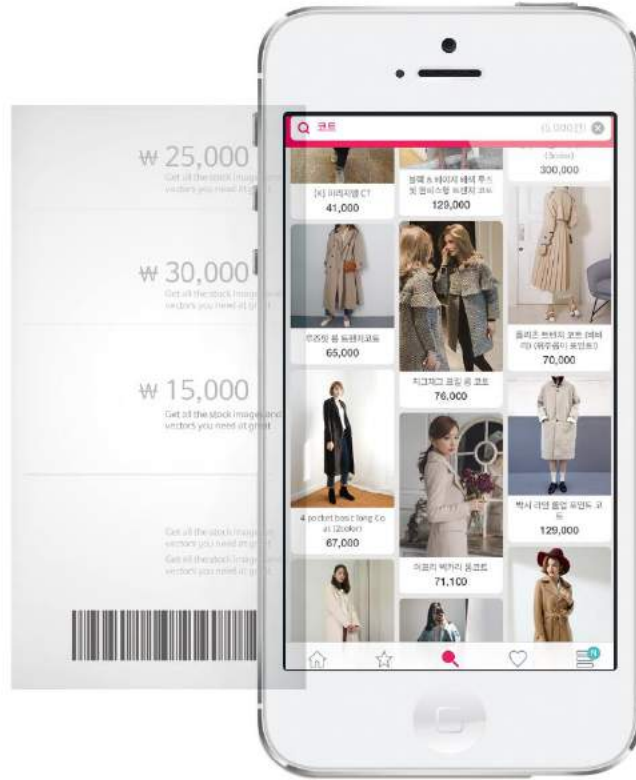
₩ 25,000
Get all the stock images and vectors you need at great

₩ 30,000
Get all the stock images and vectors you need at great

₩ 15,000
Get all the stock images and vectors you need at great

Get all the stock images and vectors you need at great
Get all the stock images and vectors you need at great

코트
15,000원↑

[K] 피피지엠 CT
41,000

블랙 & 베이지 베이 루스 핏 원버스팅 트렌치 코트
129,000

(3color)
300,000

루즈핏 롱 트렌치코트
65,000

치그재그 울립 롱 코트
76,000

플리츠 트렌치 코트 (베이지) (뒤주름이 포인트)
70,000

4 pocket basic long Coat (2color)
67,000

어코리 벨카라 롱코트
71,100

박시 라인 울업 모던드 코트
129,000

N